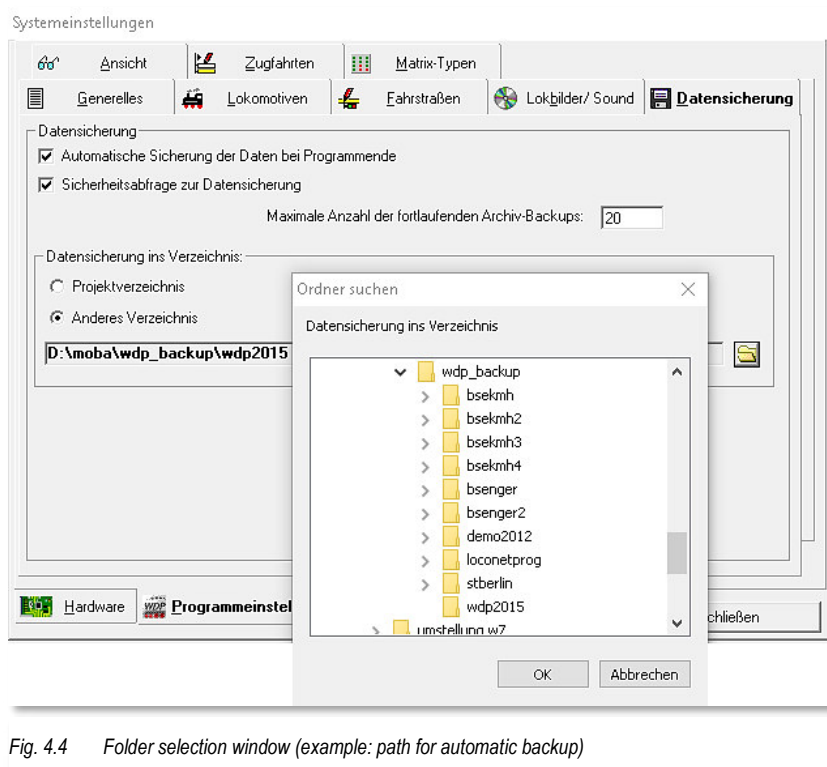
Systemeinstellungen

Ansicht
Zugfahrten
Matrix-Typen
Generelles
Lokomotiven
Fahrstraßen
Lokbilder/ Sound
Datensicherung

Datensicherung
☑ Automatische Sicherung der Daten bei Programmende
☑ Sicherheitsabfrage zur Datensicherung
Maximale Anzahl der fortlaufenden Archiv-Backups: 20

Datensicherung ins Verzeichnis:
○ Projektverzeichnis
◉ Anderes Verzeichnis
D:\moba\wdp_backup\wdp2015

Hardware
Programmeinstel

chließen

Ordner suchen
Datensicherung ins Verzeichnis
wdp_backup
bsekmh
bsekmh2
bsekmh3
bsekmh4
bsenger
bsenger2
demo2012
loconetprog
stberlin
wdp2015
umstellung w7

OK
Abbrechen

Fig. 4.4 Folder selection window (example: path for automatic backup)